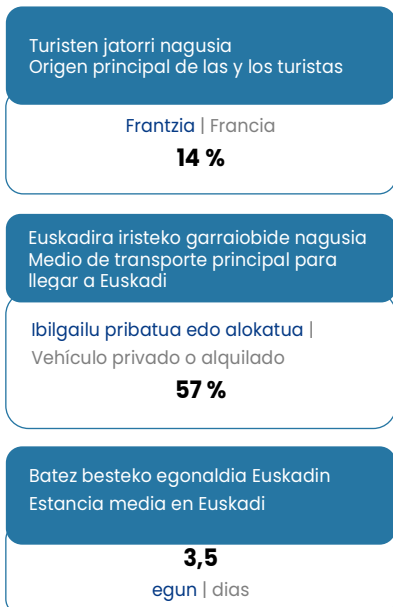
Turisten jatorri nagusia
Origen principal de las y los turistas

Frantzia | Francia
14 %

Euskadira iristeko garraiobide nagusia
Medio de transporte principal para llegar a Euskadi

Ibilgailu pribatua edo alokatua | Vehículo privado o alquilado
57 %

Batez besteko egonaldia Euskadin
Estancia media en Euskadi

3,5
egun | dias